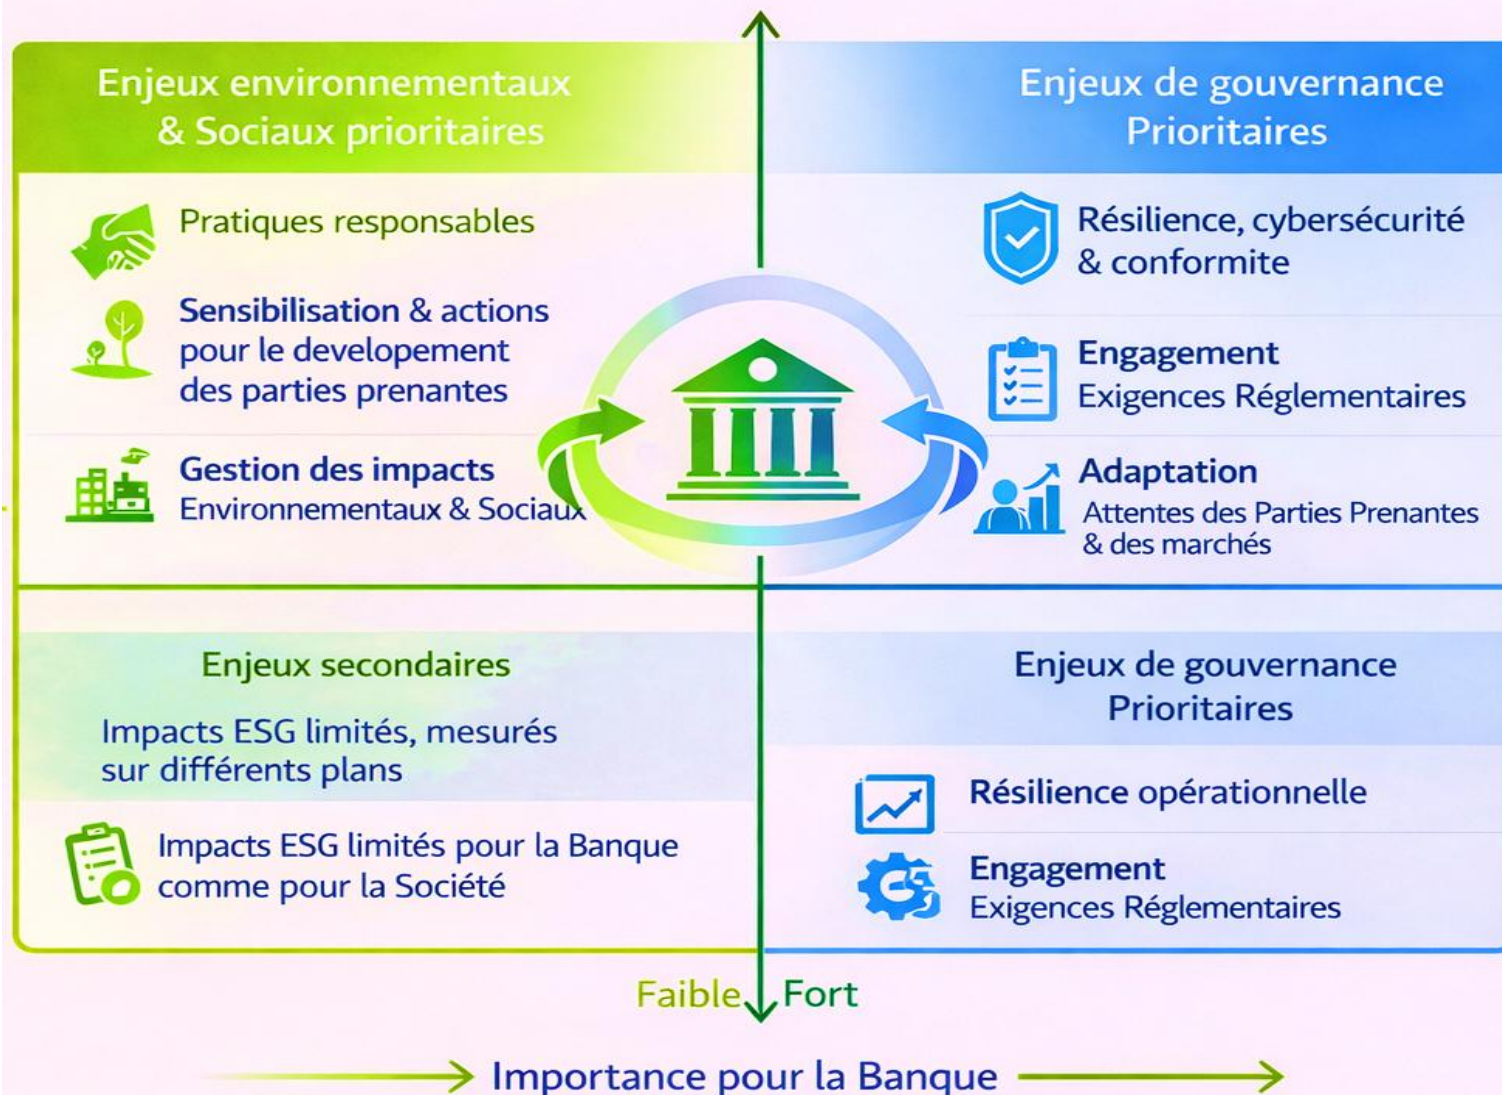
Enjeux environnementaux & Sociaux prioritaires

Pratiques responsables

Sensibilisation & actions pour le developement des parties prenantes

Gestion des impacts
Environnementaux & Sociaux

Enjeux de gouvernance Prioritaires

Résilience, cybersécurité & conformite

Engagement
Exigences Réglementaires

Adaptation
Attentes des Parties Prenantes & des marchés

Enjeux secondaires

Impacts ESG limités, mesurés sur différents plans

Impacts ESG limités pour la Banque comme pour la Société

Enjeux de gouvernance Prioritaires

Résilience opérationnelle

Engagement
Exigences Réglementaires

Faible Fort

Importance pour la Banque